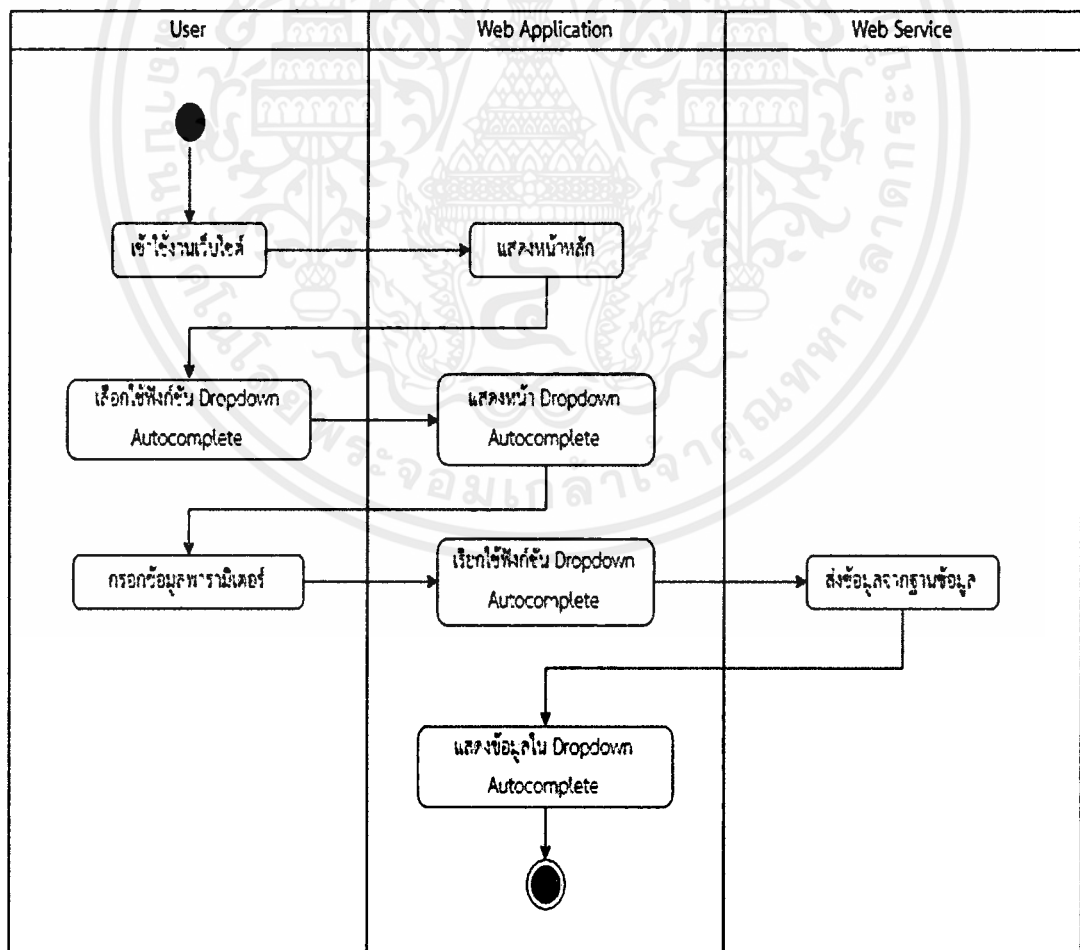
| User | Web Application | Web Service |
|---|---|---|

เข้าใช้งานเว็บไซต์

แสดงหน้าหลัก

เลือกใช้ฟังก์ชัน Dropdown Autocomplete

แสดงหน้า Dropdown Autocomplete

กรอกข้อมูลพารามิเตอร์

เรียกใช้ฟังก์ชัน Dropdown Autocomplete

ส่งข้อมูลจากฐานข้อมูล

แสดงข้อมูลใน Dropdown Autocomplete